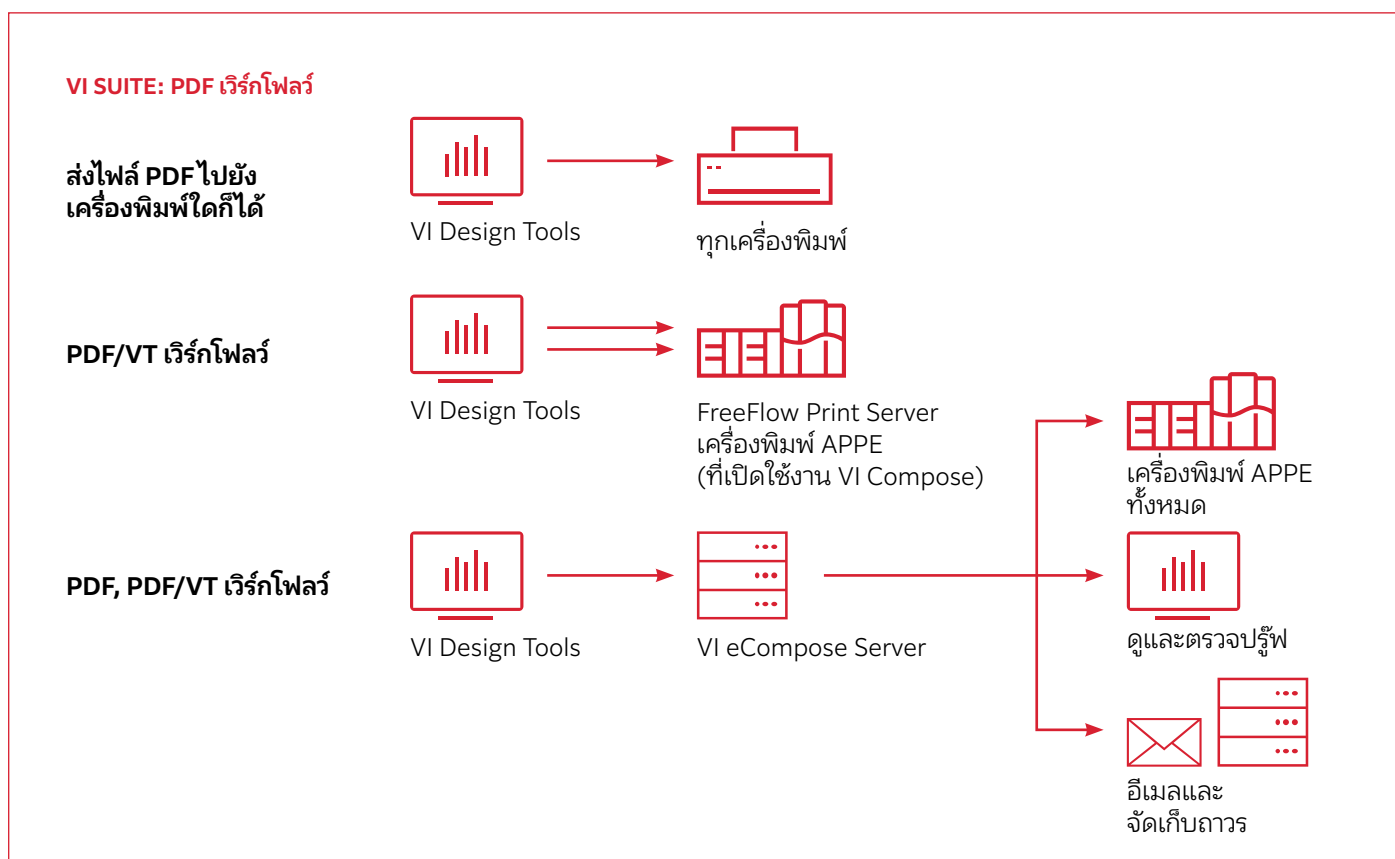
VI SUITE: PDF เวิร์กโฟลว์

ส่งไฟล์ PDF ไปยังเครื่องพิมพ์ใดก็ได้

VI Design Tools

ทุกเครื่องพิมพ์

PDF/VT เวิร์กโฟลว์

VI Design Tools

FreeFlow Print Server
เครื่องพิมพ์ APPE
(ที่เปิดใช้งาน VI Compose)

เครื่องพิมพ์ APPE ทั้งหมด

PDF, PDF/VT เวิร์กโฟลว์

VI Design Tools

VI eCompose Server

ดูและตรวจปรู๊ฟ

อีเมลและจัดเก็บถาวร